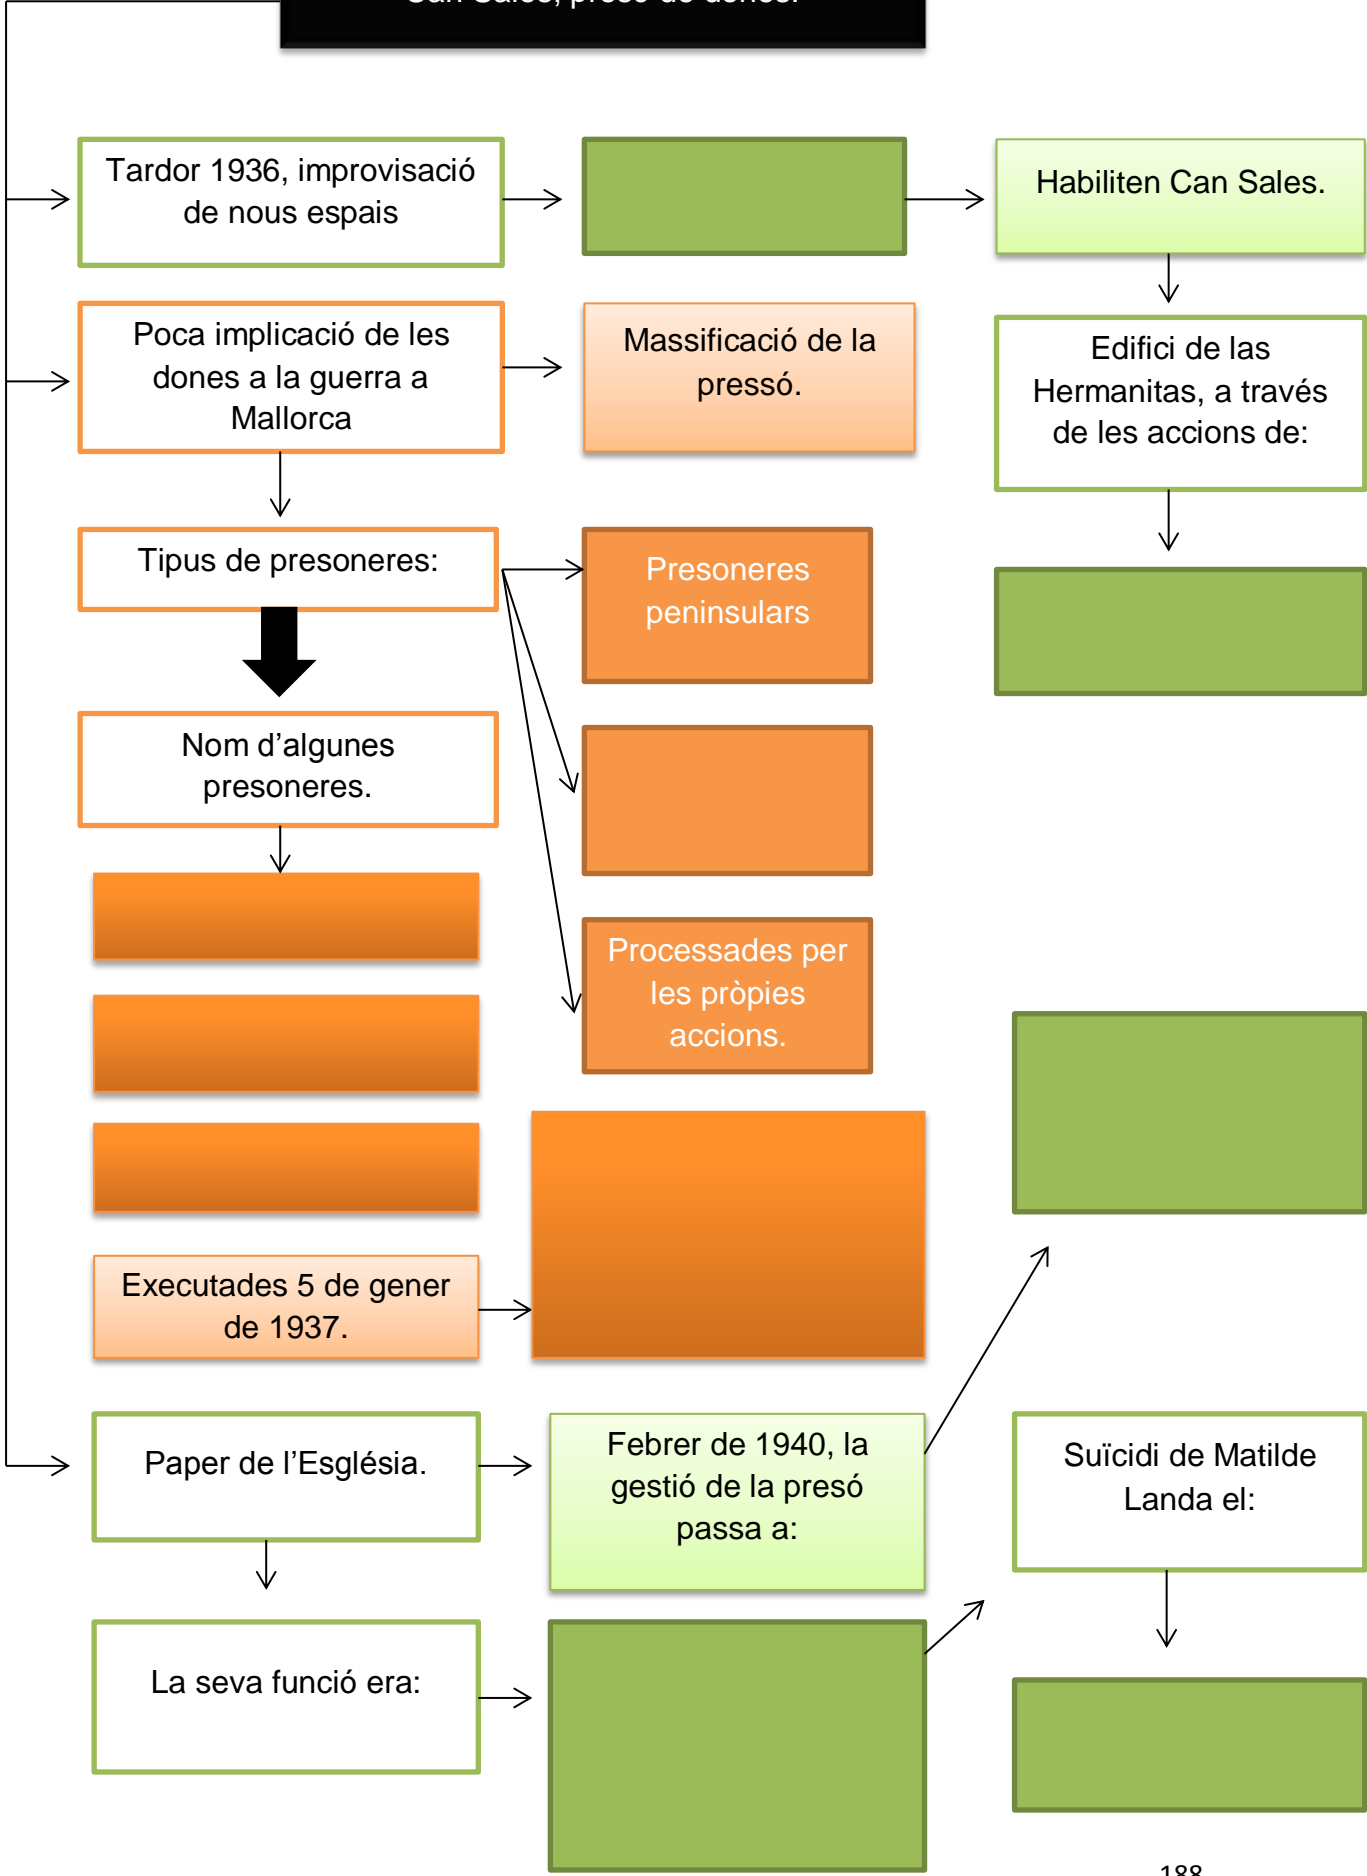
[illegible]

Tardor 1936, improvisació de nous espais

Habiliten Can Sales.

Poca implicació de les dones a la guerra a Mallorca

Massificació de la pressó.

Edifici de las Hermanitas, a través de les accions de:

Tipus de presoneres:

Presoneres peninsulars

Nom d'algunes presoneres.

Processades per les pròpies accions.

Executades 5 de gener de 1937.

Paper de l'Església.

Febrer de 1940, la gestió de la presó passa a:

Suïcidi de Matilde Landa el:

La seva funció era:

188